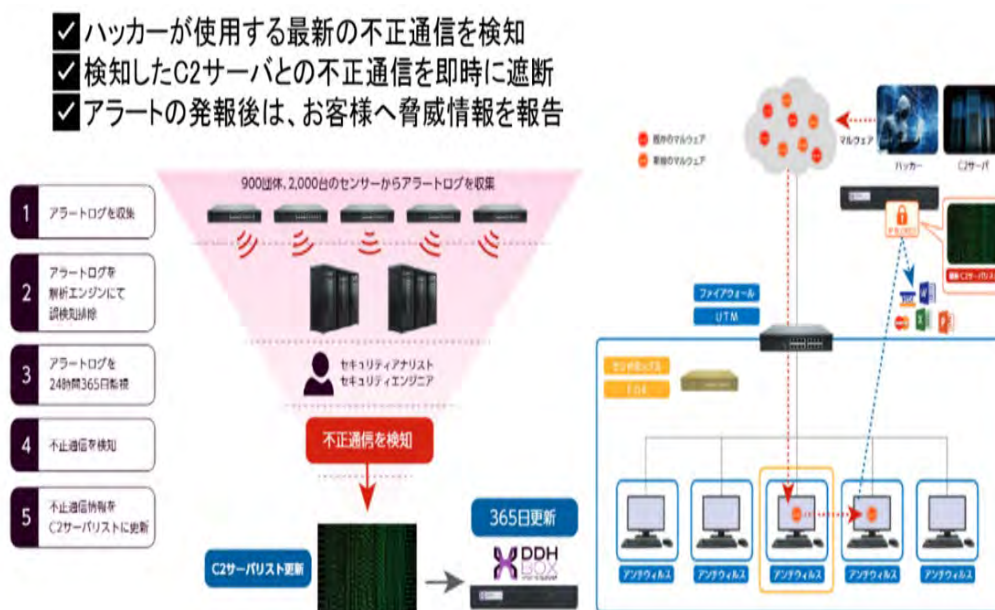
✔ハッカーが使用する最新の不正通信を検知
✔検知したC2サーバとの不正通信を即時に遮断
✔アラートの発報後は、お客様へ脅威情報を報告

1 アラートログを収集
2 アラートログを解析エンジンにて誤検知排除
3 アラートログを24時間365日監視
4 不正通信を検知
5 不正通信情報をC2サーバリストに更新

900団体, 2,000台のセンサーからアラートログを収集

セキュリティアナリスト
セキュリティエンジニア

不正通信を検知

C2サーバリスト更新

365日更新

DDH BOX

既存のマルウェア
新種のマルウェア

マルウェア
ハッカー
C2サーバ

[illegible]
最新C2サーバリスト

ファイアウォール
UTM

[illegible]
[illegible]

アンチウィルス
アンチウィルス
アンチウィルス
アンチウィルス
アンチウィルス